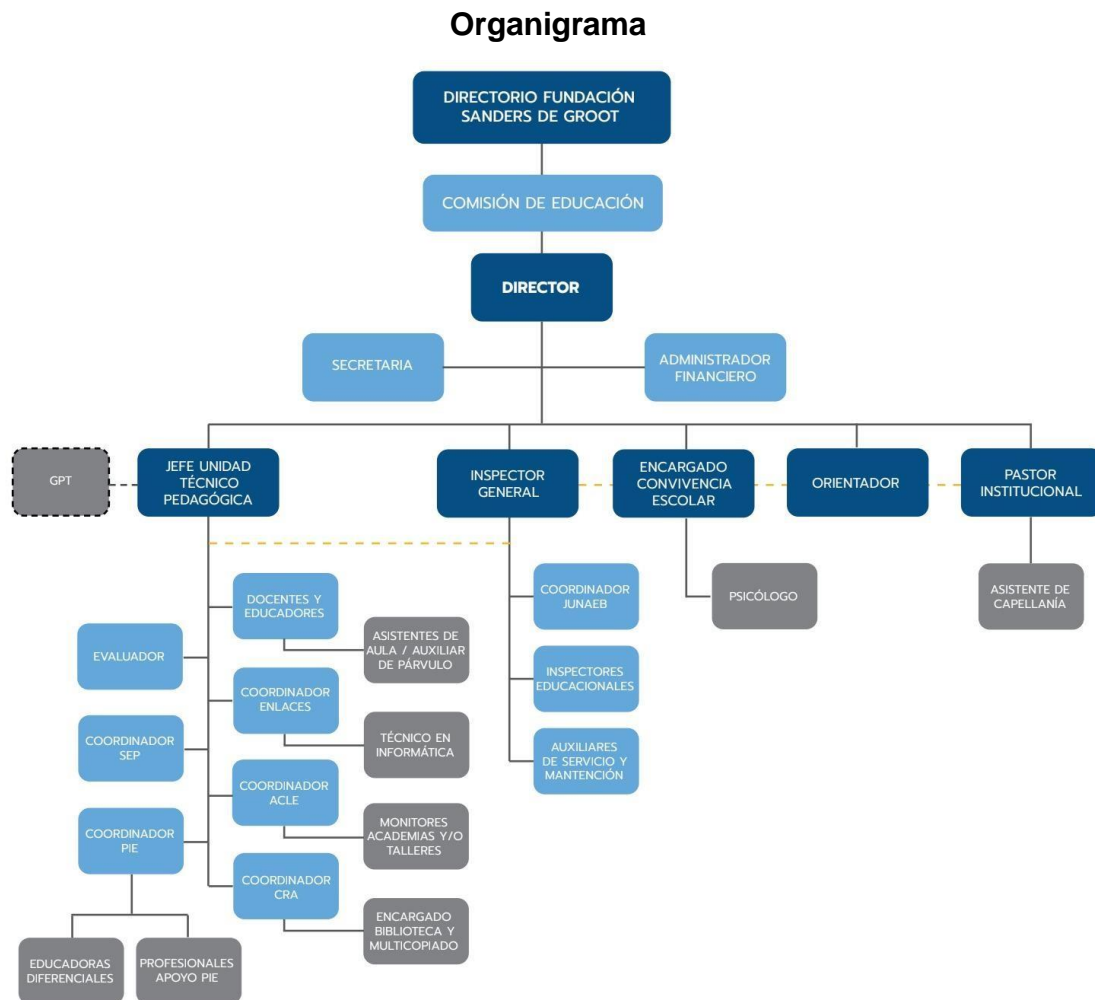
Organigrama

DIRECTORIO FUNDACIÓN SANDERS DE GROOT

COMISIÓN DE EDUCACIÓN

DIRECTOR

SECRETARIA

ADMINISTRADOR FINANCIERO

GPT

JEFE UNIDAD TÉCNICO PEDAGÓGICA

INSPECTOR GENERAL

ENCARGADO CONVIVENCIA ESCOLAR

ORIENTADOR

PASTOR INSTITUCIONAL

DOCENTES Y EDUCADORES

ASISTENTES DE AULA / AUXILIAR DE PÁRVULO

EVALUADOR

COORDINADOR ENLACES

TÉCNICO EN INFORMÁTICA

COORDINADOR SEP

COORDINADOR ACLE

MONITORES ACADEMIAS Y/O TALLERES

COORDINADOR PIE

COORDINADOR CRA

ENCARGADO BIBLIOTECA Y MULTICOPIADO

EDUCADORAS DIFERENCIALES

PROFESIONALES APOYO PIE

COORDINADOR JUNAEB

INSPECTORES EDUCACIONALES

AUXILIARES DE SERVICIO Y MANTENCIÓN

PSICÓLOGO

ASISTENTE DE CAPELLANÍA